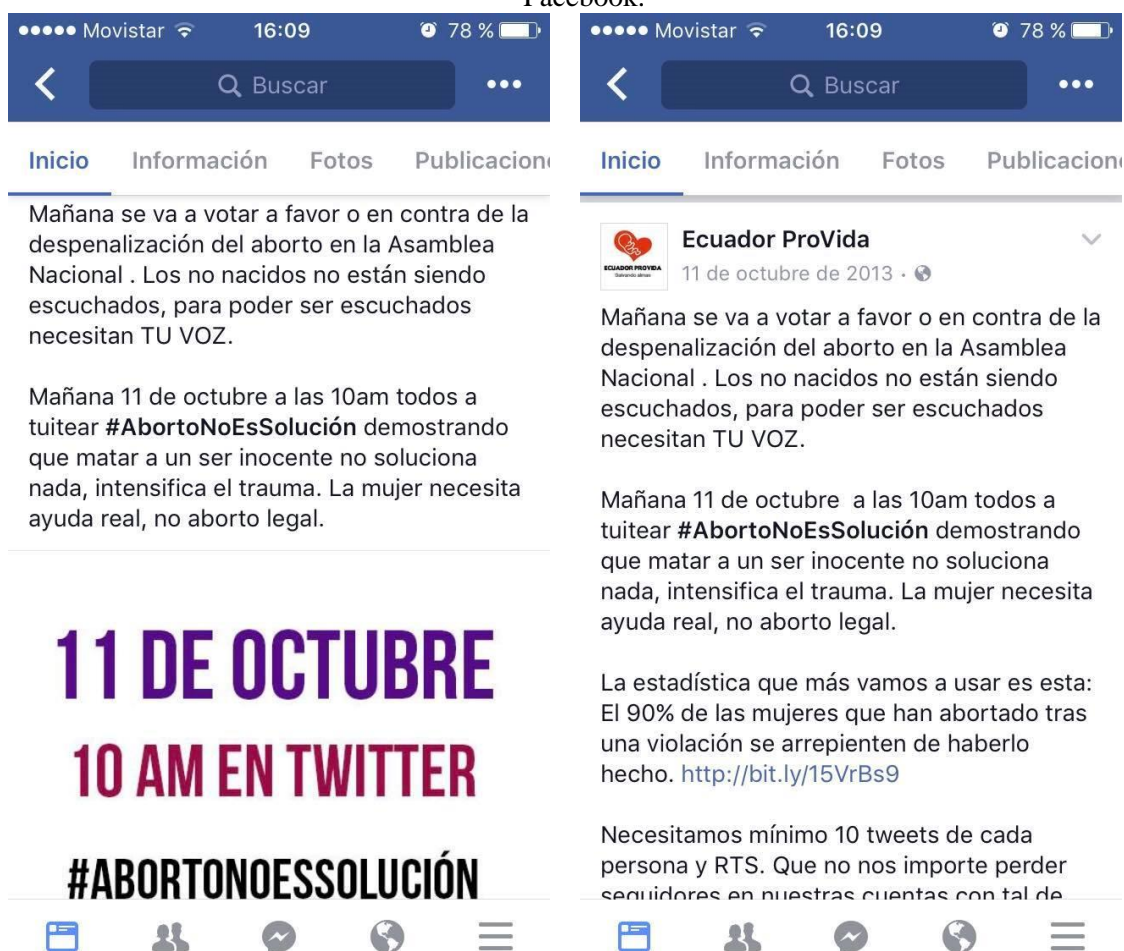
Facebook.

●●●●● Movistar 16:09 78 %

Buscar

•••

Inicio Información Fotos Publicacion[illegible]

Mañana se va a votar a favor o en contra de la despenalización del aborto en la Asamblea Nacional . Los no nacidos no están siendo escuchados, para poder ser escuchados necesitan TU VOZ.

Mañana 11 de octubre a las 10am todos a tuitear **#AbortoNoEsSolución** demostrando que matar a un ser inocente no soluciona nada, intensifica el trauma. La mujer necesita ayuda real, no aborto legal.

11 DE OCTUBRE

10 AM EN TWITTER

#ABORTONOESSOLUCIÓN

●●●●● Movistar 16:09 78 %

Buscar

•••

Inicio Información Fotos Publicacion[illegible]

ECUADOR PROVIDA
Salvando almas

Ecuador ProVida
11 de octubre de 2013 ·

Mañana se va a votar a favor o en contra de la despenalización del aborto en la Asamblea Nacional . Los no nacidos no están siendo escuchados, para poder ser escuchados necesitan TU VOZ.

Mañana 11 de octubre a las 10am todos a tuitear **#AbortoNoEsSolución** demostrando que matar a un ser inocente no soluciona nada, intensifica el trauma. La mujer necesita ayuda real, no aborto legal.

La estadística que más vamos a usar es esta: El 90% de las mujeres que han abortado tras una violación se arrepienten de haberlo hecho. http://bit.ly/15VrBs9

Necesitamos mínimo 10 tweets de cada persona y RTS. Que no nos importe perder seguidores en nuestras cuentas con tal de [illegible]